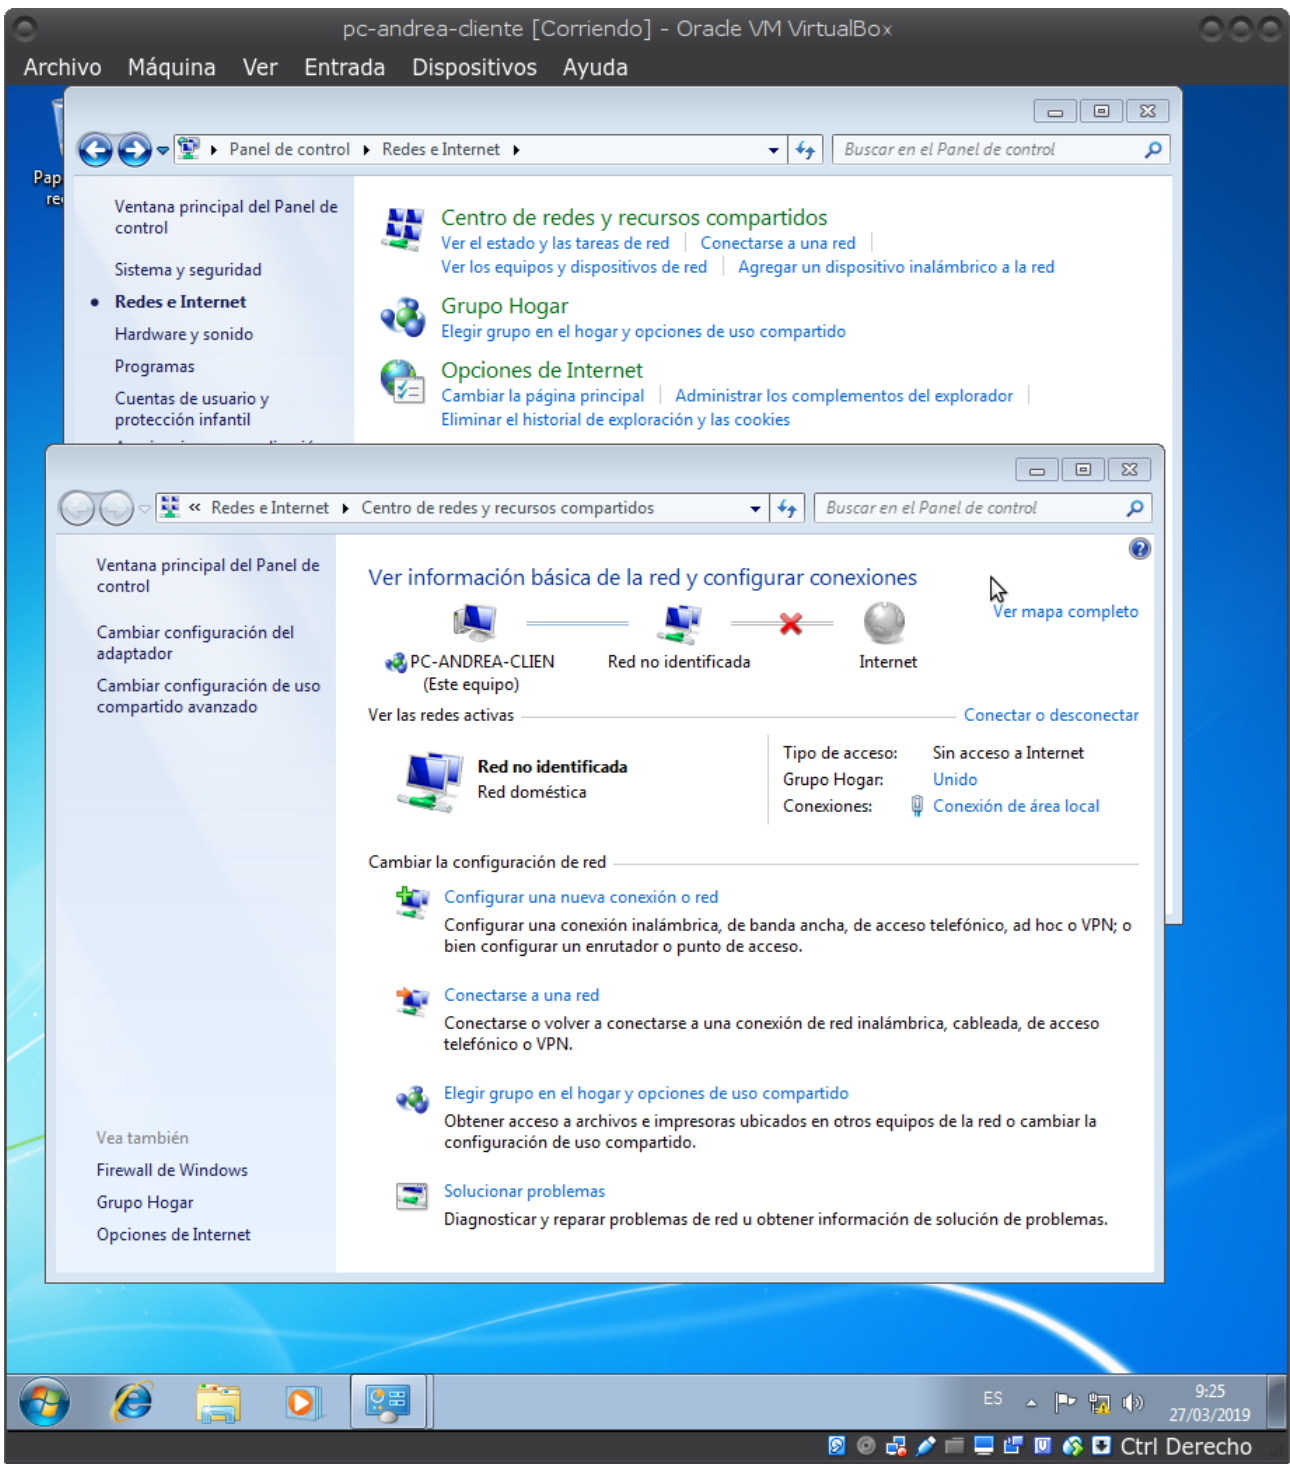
pc-andrea-cliente [Corriendo] - Oracle VM VirtualBox

Archivo Máquina Ver Entrada Dispositivos Ayuda

Pap re

Panel de control ▸ Redes e Internet ▸

Buscar en el Panel de control

Ventana principal del Panel de control

Sistema y seguridad

Redes e Internet

Hardware y sonido

Programas

Cuentas de usuario y protección infantil

Centro de redes y recursos compartidos

Ver el estado y las tareas de red | Conectarse a una red | Ver los equipos y dispositivos de red | Agregar un dispositivo inalámbrico a la red

Grupo Hogar

Elegir grupo en el hogar y opciones de uso compartido

Opciones de Internet

Cambiar la página principal | Administrar los complementos del explorador | Eliminar el historial de exploración y las cookies

« Redes e Internet ▸ Centro de redes y recursos compartidos

Buscar en el Panel de control

Ventana principal del Panel de control

Cambiar configuración del adaptador

Cambiar configuración de uso compartido avanzado

Ver información básica de la red y configurar conexiones

Ver mapa completo

PC-ANDREA-CLIEN (Este equipo)

Red no identificada

Internet

Ver las redes activas

Conectar o desconectar

Red no identificada

Red doméstica

Tipo de acceso: Sin acceso a Internet

Grupo Hogar: Unido

Conexiones: Conexión de área local

Cambiar la configuración de red

Configurar una nueva conexión o red

Configurar una conexión inalámbrica, de banda ancha, de acceso telefónico, ad hoc o VPN; o bien configurar un enrutador o punto de acceso.

Conectarse a una red

Conectarse o volver a conectarse a una conexión de red inalámbrica, cableada, de acceso telefónico o VPN.

Elegir grupo en el hogar y opciones de uso compartido

Obtener acceso a archivos e impresoras ubicados en otros equipos de la red o cambiar la configuración de uso compartido.

Solucionar problemas

Diagnosticar y reparar problemas de red u obtener información de solución de problemas.

Vea también

Firewall de Windows

Grupo Hogar

Opciones de Internet

ES

9:25
27/03/2019

Ctrl Derecho